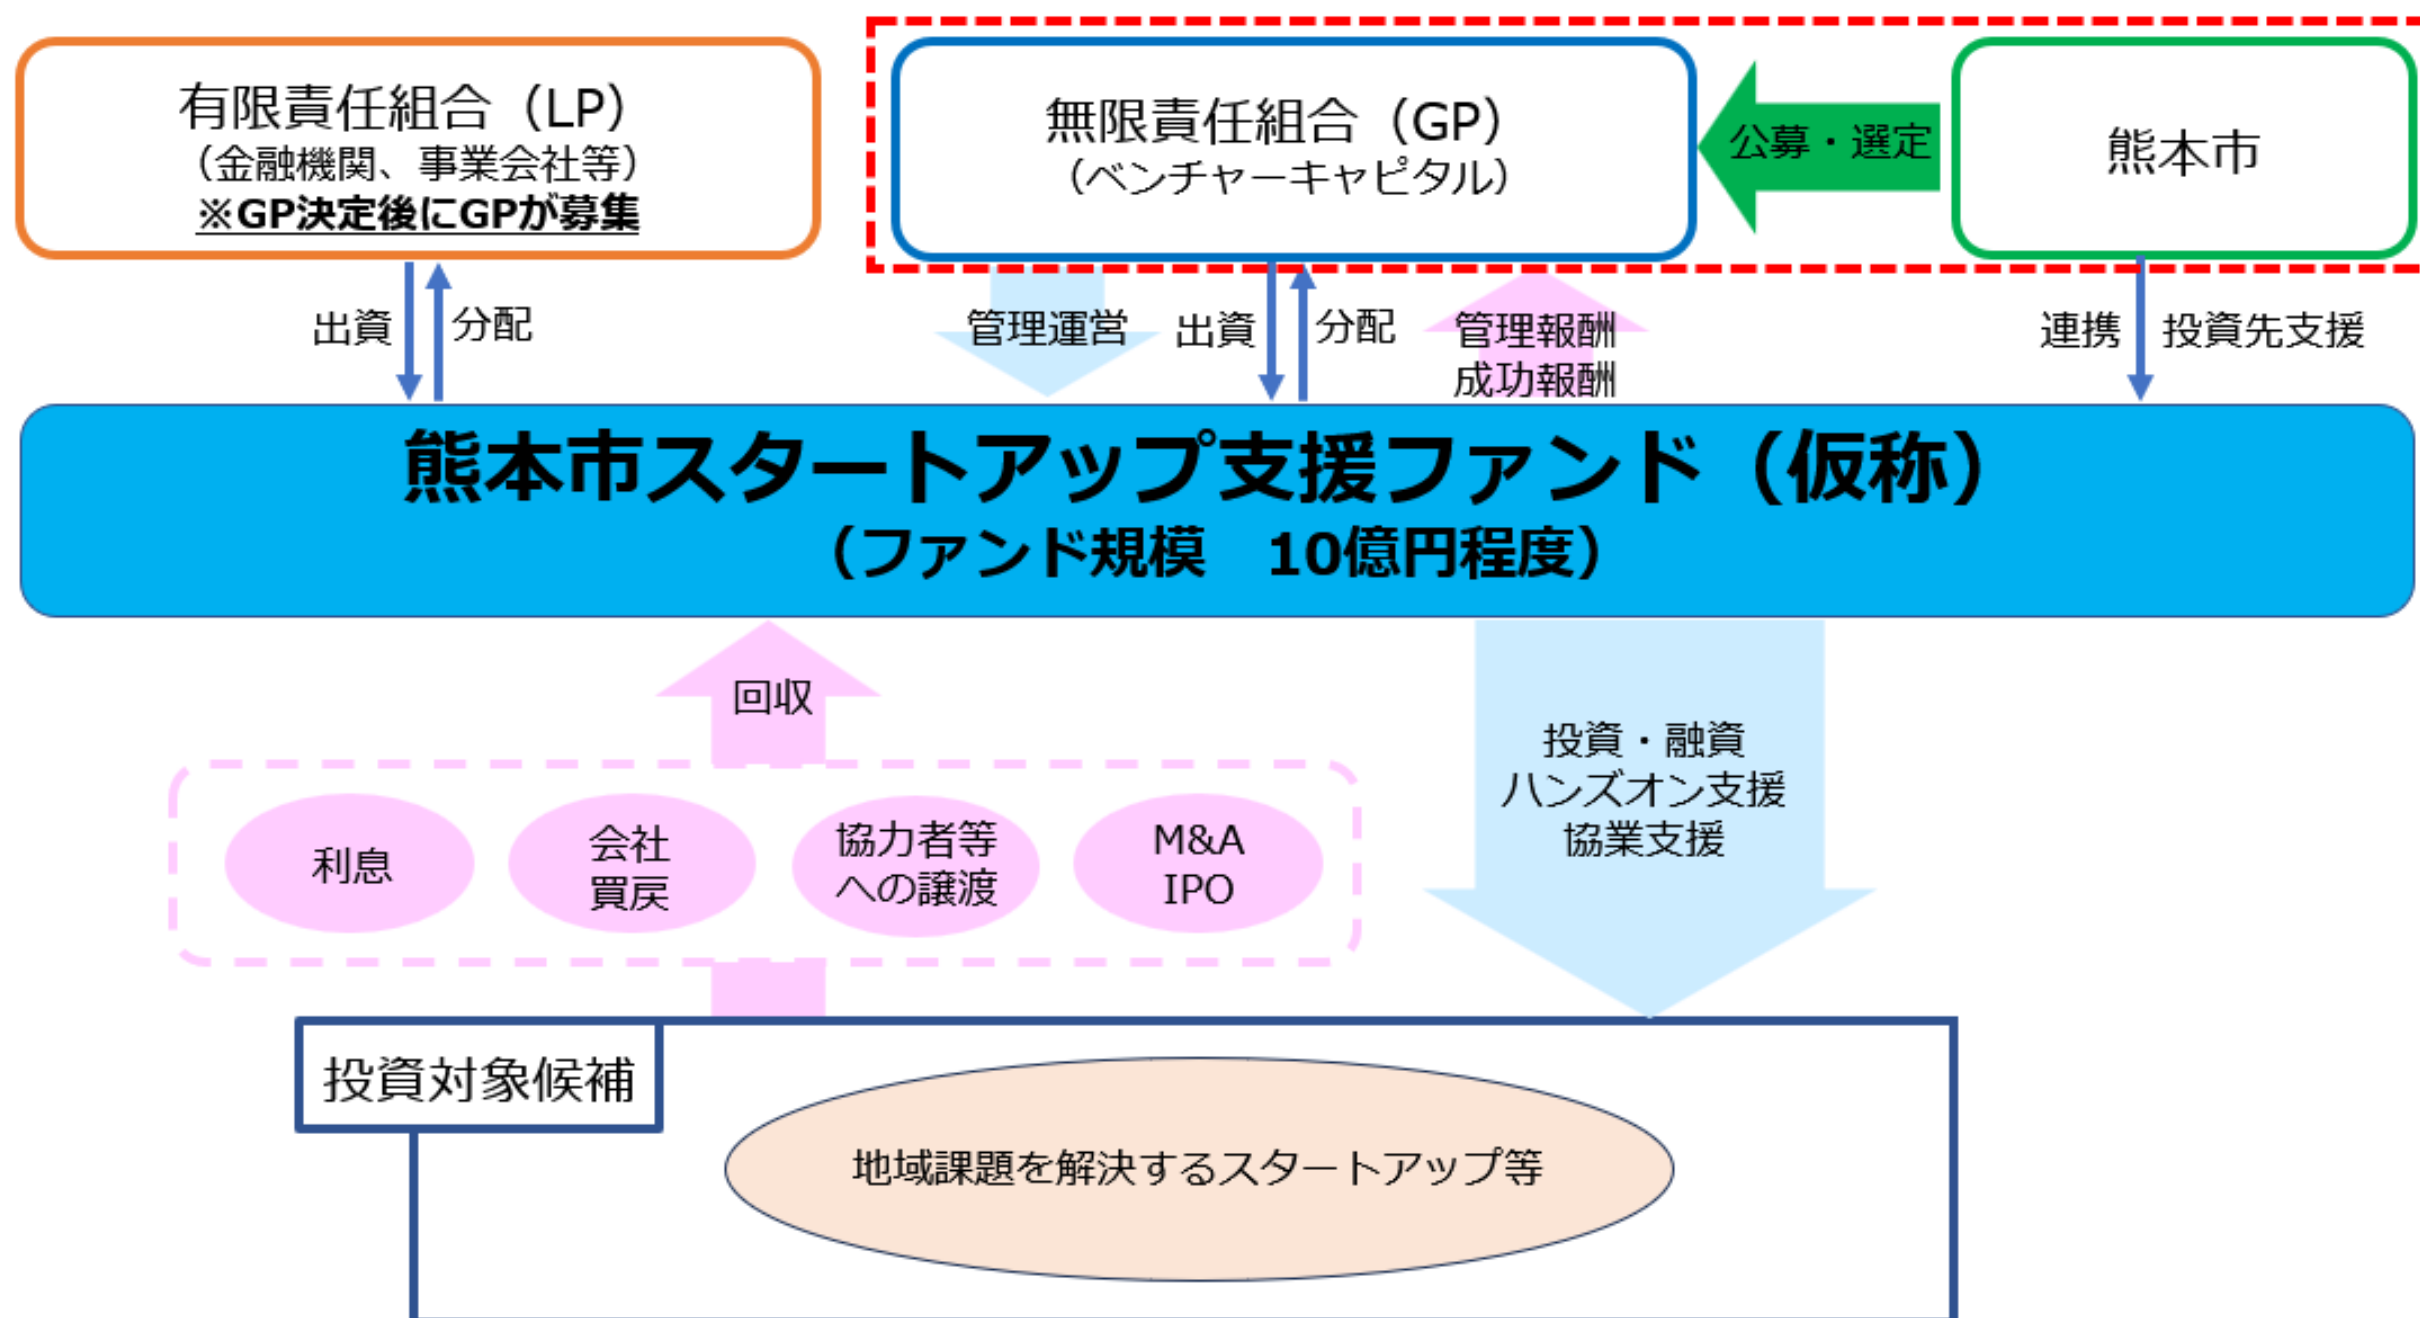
有限責任組合（LP）
（金融機関、事業会社等）
※GP決定後にGPが募集

無限責任組合（GP）
（ベンチャーキャピタル）

公募・選定

熊本市

出資
分配

管理運営
出資
分配
管理報酬
成功報酬

連携
投資先支援

熊本市スタートアップ支援ファンド（仮称）
（ファンド規模　10億円程度）

回収

利息

会社
買戻

協力者等
への譲渡

M&A
IPO

投資・融資
ハンズオン支援
協業支援

投資対象候補

地域課題を解決するスタートアップ等